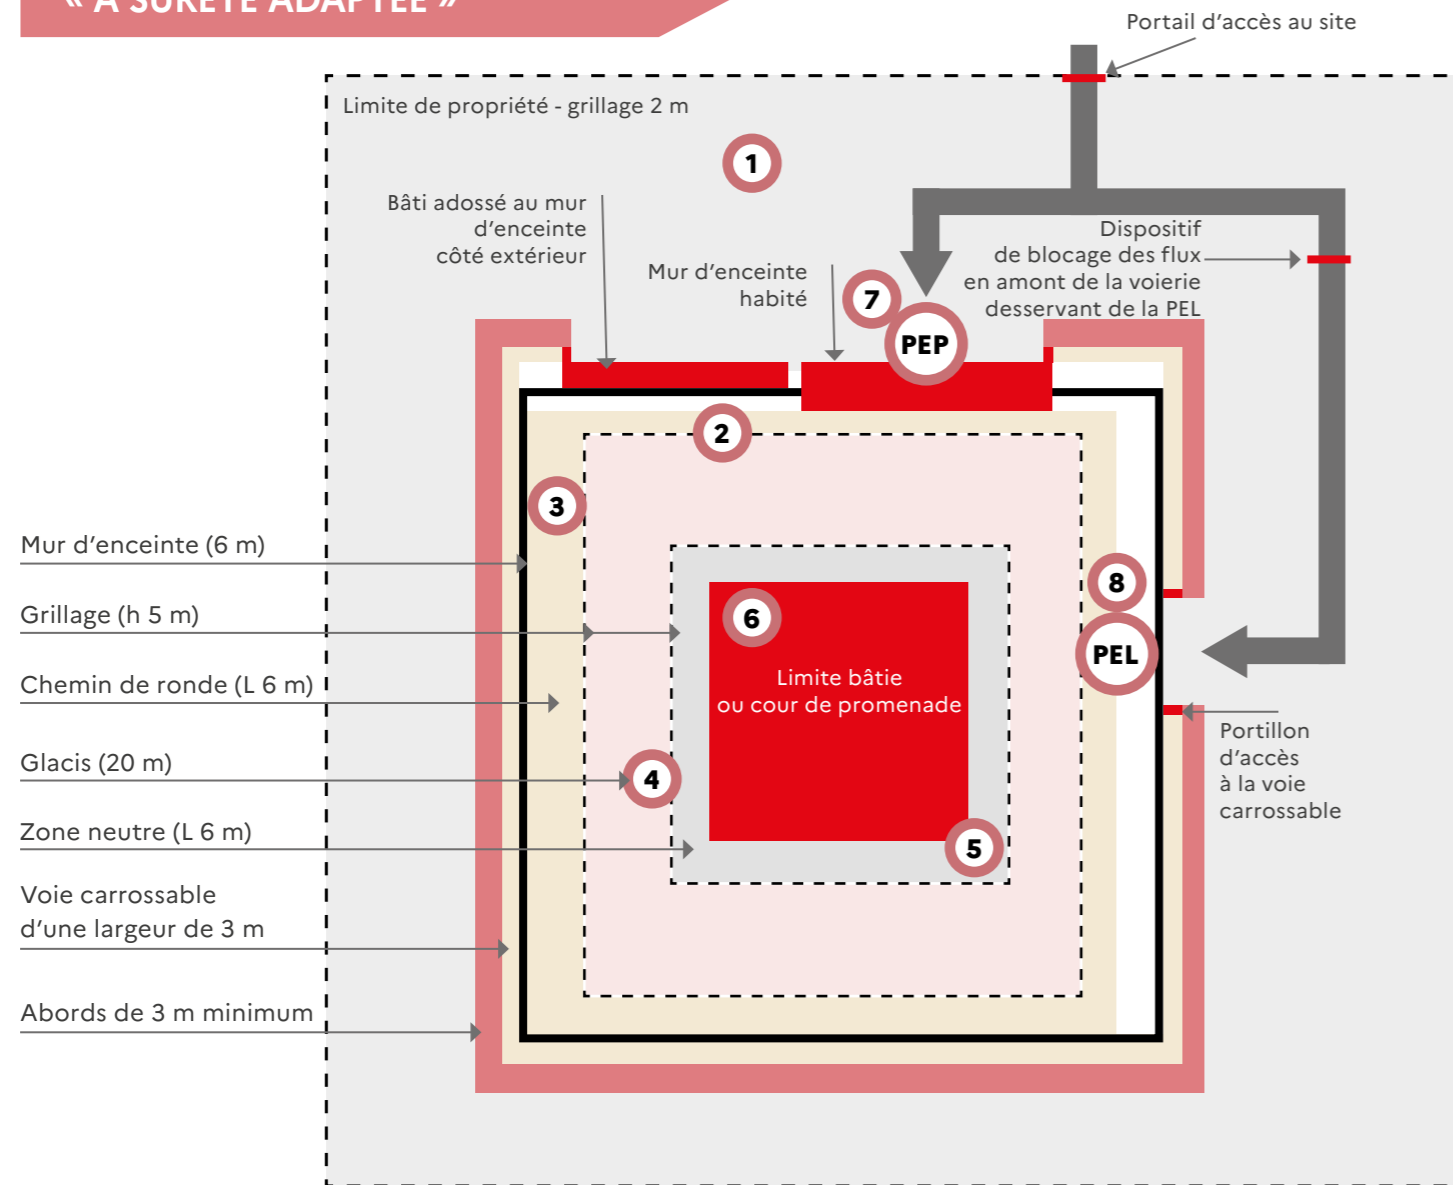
« À SÛRETÉ ADAPTÉE »

Portail d'accès au site

Limite de propriété - grillage 2 m

1

Bâti adossé au mur d'enceinte côté extérieur

Mur d'enceinte habité

7

PEP

Dispositif de blocage des flux en amont de la voierie desservant de la PEL

2

3

Mur d'enceinte (6 m)

Grillage (h 5 m)

Chemin de ronde (L 6 m)

Glacis (20 m)

Zone neutre (L 6 m)

Voie carrossable d'une largeur de 3 m

Abords de 3 m minimum

6

Limite bâtie ou cour de promenade

4

5

8

PEL

Portillon d'accès à la voie carrossable